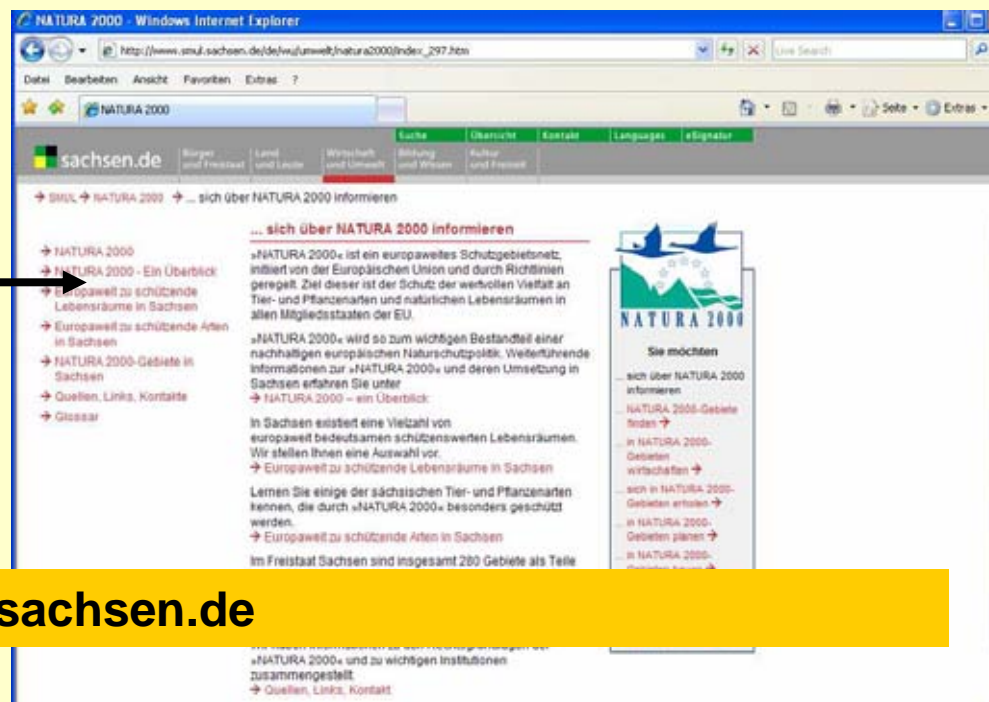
NATURA 2000 - Windows Internet Explorer

http://www.smul.sachsen.de/de/wu/umwelt/natura2000/index_297.htm

Live Search

Datei Bearbeiten Ansicht Favoriten Extras ?

NATURA 2000

Seite Extras

Suche Übersicht Kontakt Languages eSignatur

sachsen.de Bürger und Freistaat Land und Leute Wirtschaft und Umwelt Bildung und Wissen Kultur und Freizeit

→ SMUL → NATURA 2000 → ... sich über NATURA 2000 informieren

→ NATURA 2000
→ NATURA 2000 - Ein Überblick
→ Europaweit zu schützende Lebensräume in Sachsen
→ Europaweit zu schützende Arten in Sachsen
→ NATURA 2000-Gebiete in Sachsen
→ Quellen, Links, Kontakte
→ Glossar

... sich über NATURA 2000 informieren

»NATURA 2000« ist ein europaweites Schutzgebietsnetz, initiiert von der Europäischen Union und durch Richtlinien geregelt. Ziel dieser ist der Schutz der wertvollen Vielfalt an Tier- und Pflanzenarten und natürlichen Lebensräumen in allen Mitgliedsstaaten der EU.

»NATURA 2000« wird so zum wichtigen Bestandteil einer nachhaltigen europäischen Naturschutzpolitik. Weiterführende Informationen zur »NATURA 2000« und deren Umsetzung in Sachsen erfahren Sie unter
→ NATURA 2000 – ein Überblick

In Sachsen existiert eine Vielzahl von europaweit bedeutsamen schützenswerten Lebensräumen. Wir stellen Ihnen eine Auswahl vor.
→ Europaweit zu schützende Lebensräume in Sachsen

Lernen Sie einige der sächsischen Tier- und Pflanzenarten kennen, die durch »NATURA 2000« besonders geschützt werden.
→ Europaweit zu schützende Arten in Sachsen

Im Freistaat Sachsen sind insgesamt 280 Gebiete als Teile

sachsen.de

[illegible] »NATURA 2000« und zu wichtigen Institutionen zusammengestellt.
→ Quellen, Links, Kontakt

NATURA 2000

Sie möchten

... sich über NATURA 2000 informieren
... NATURA 2000-Gebiete finden →
... in NATURA 2000-Gebieten wirtschaften →
... sich in NATURA 2000-Gebieten erholen →
... in NATURA 2000-Gebieten planen →
... in NATURA 2000-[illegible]